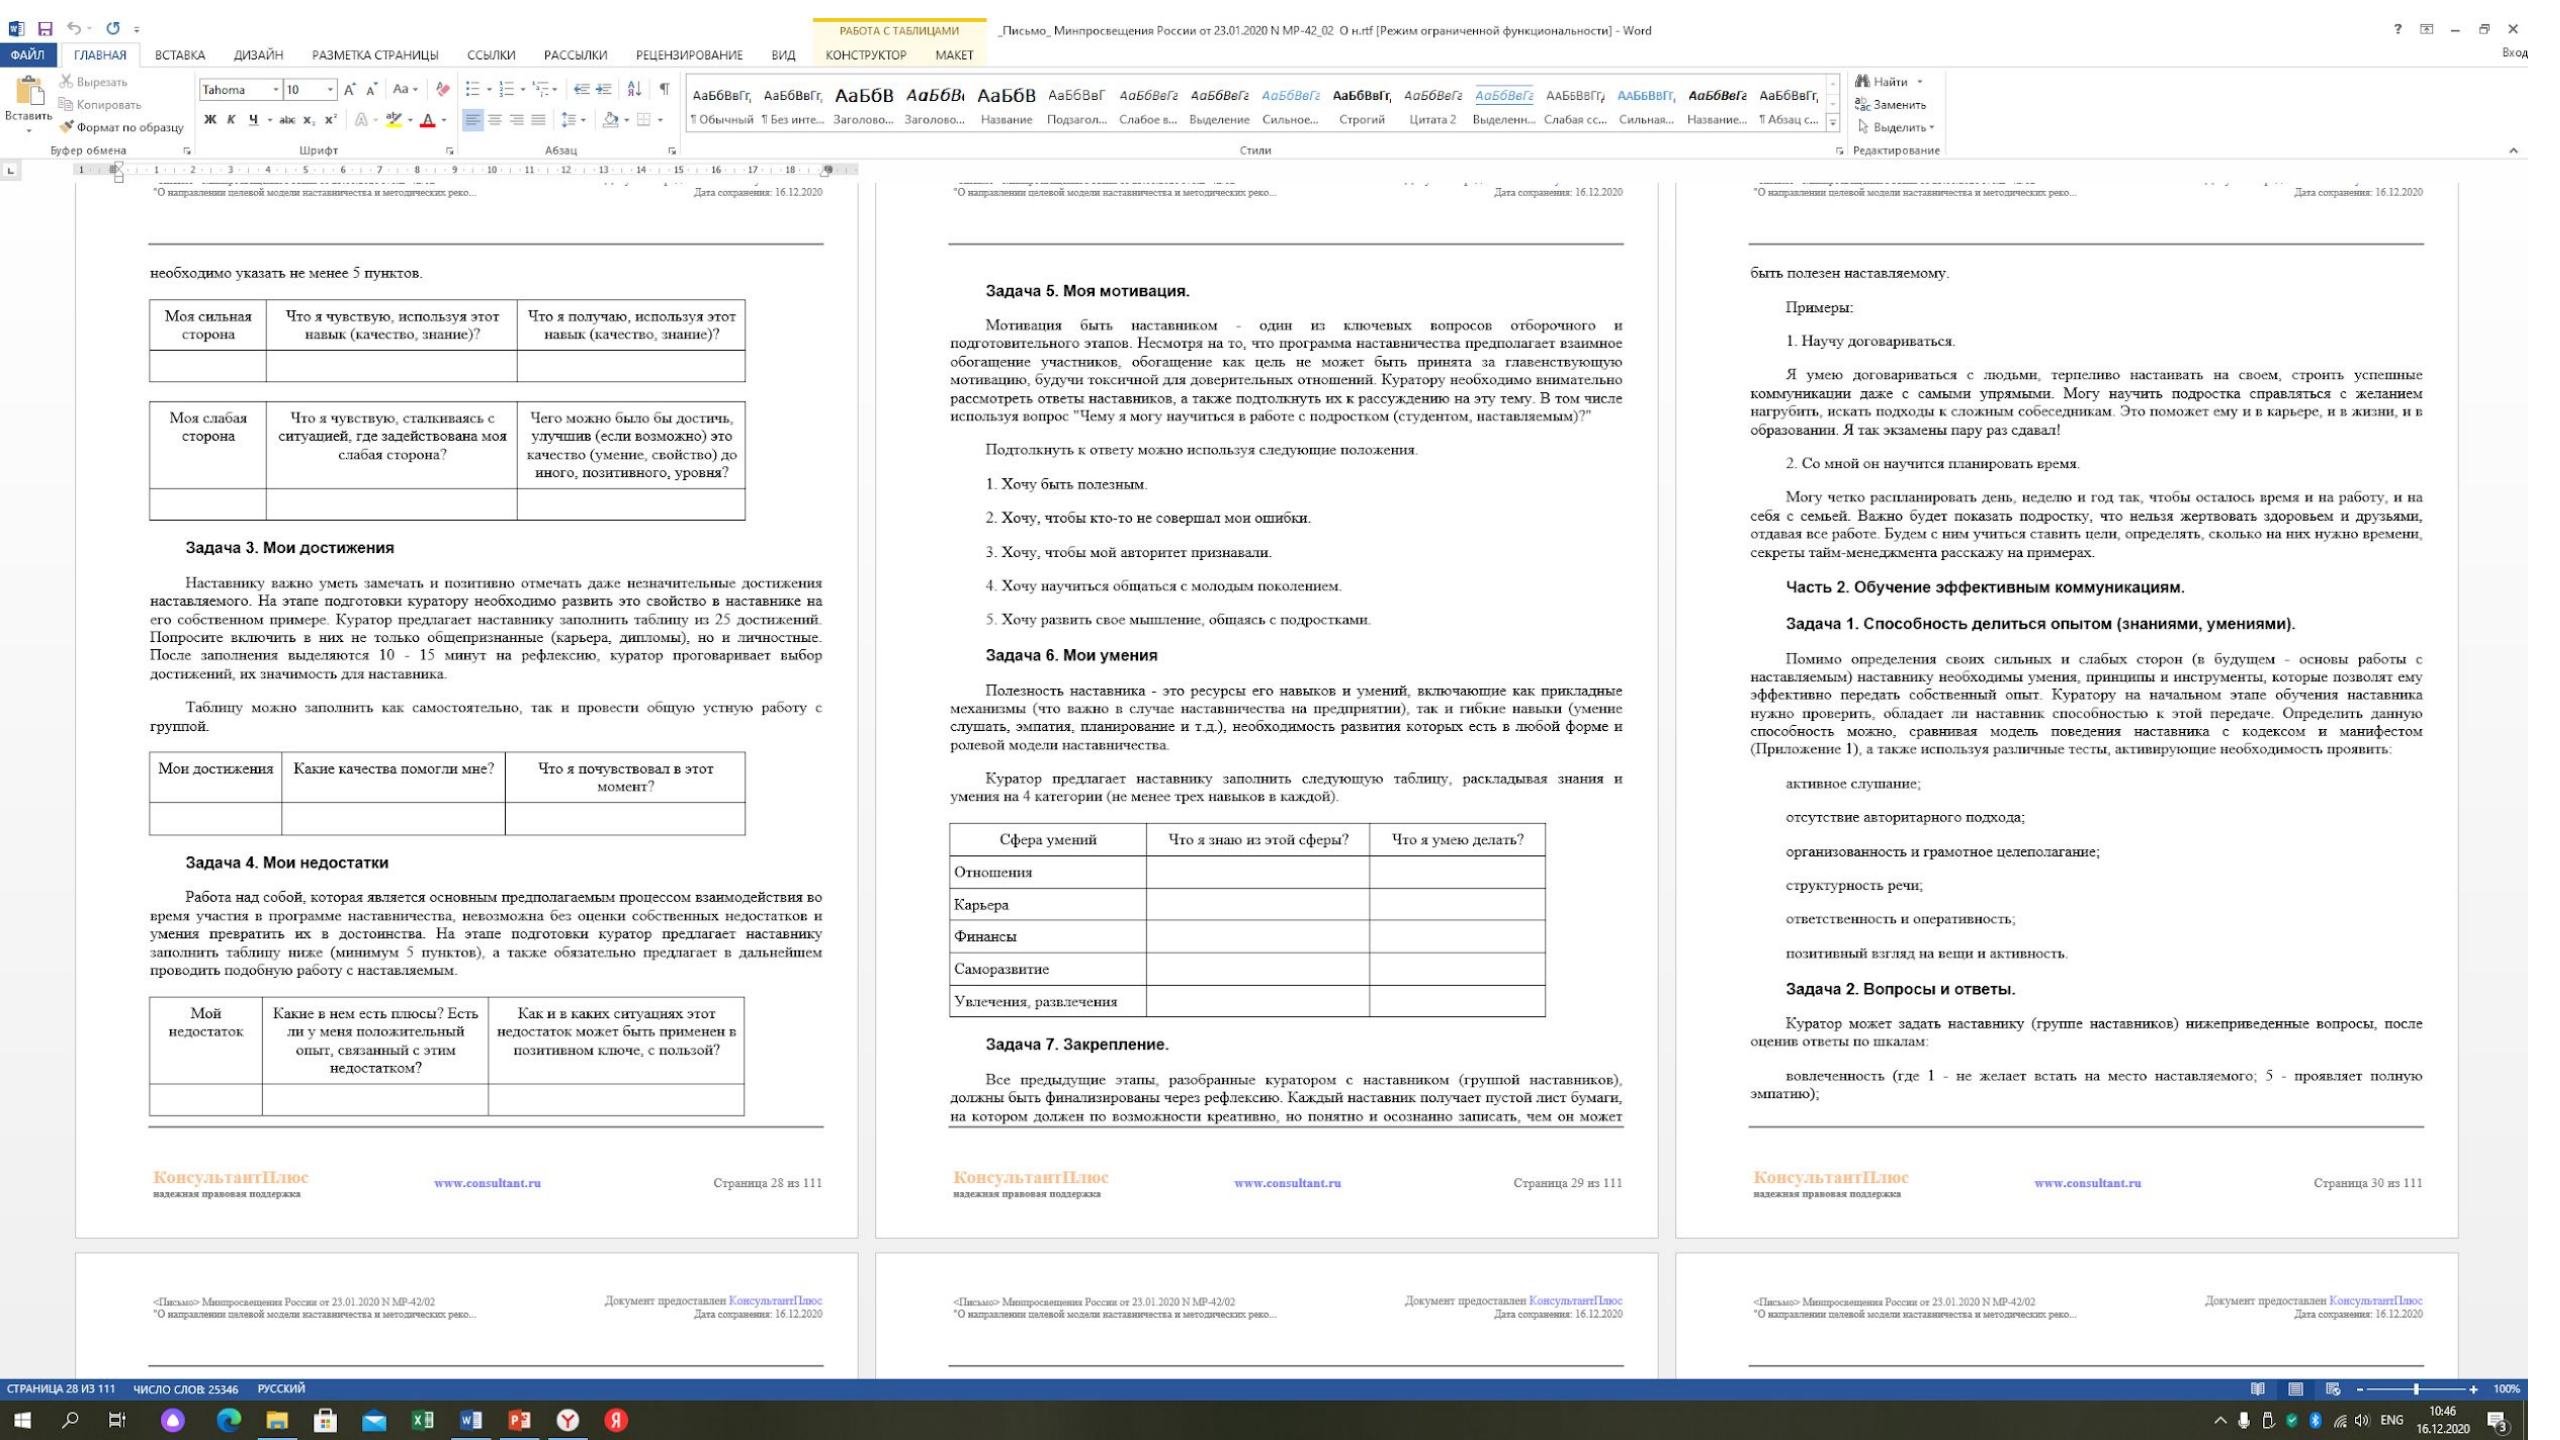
РАБОТА С ТАБЛИЦАМИ _Письмо_ Минпросвещения России от 23.01.2020 N МР-42_02 О н.rtf [Режим ограниченной функциональности] - Word

ФАЙЛ ГЛАВНАЯ ВСТАВКА ДИЗАЙН РАЗМЕТКА СТРАНИЦЫ ССЫЛКИ РАССЫЛКИ РЕЦЕНЗИРОВАНИЕ ВИД КОНСТРУКТОР МАКЕТ Вход

Вставить Вырезать Копировать Формат по образцу Буфер обмена Tahoma 10 Шрифт Абзац Стили Найти Заменить Выделить Редактирование

¶ Обычный ¶ Без инте... Заголово... Заголово... Название Подзагол... Слабое в... Выделение Сильное... Строгий Цитата 2 Выделенн... Слабая сс... Сильная... Название... ¶ Абзац с...

"О направлении целевой модели наставничества и методических реко... Дата сохранения: 16.12.2020

необходимо указать не менее 5 пунктов.

| Моя сильная сторона | Что я чувствую, используя этот навык (качество, знание)? | Что я получаю, используя этот навык (качество, знание)? |
|---|---|---|
| | | |

| Моя слабая сторона | Что я чувствую, сталкиваясь с ситуацией, где задействована моя слабая сторона? | Чего можно было бы достичь, улучшив (если возможно) это качество (умение, свойство) до иного, позитивного, уровня? |
|---|---|---|
| | | |

Задача 3. Мои достижения

Наставнику важно уметь замечать и позитивно отмечать даже незначительные достижения наставляемого. На этапе подготовки куратору необходимо развить это свойство в наставнике на его собственном примере. Куратор предлагает наставнику заполнить таблицу из 25 достижений. Попросите включить в них не только общепризнанные (карьера, дипломы), но и личностные. После заполнения выделяются 10 - 15 минут на рефлексию, куратор проговаривает выбор достижений, их значимость для наставника.

Таблицу можно заполнить как самостоятельно, так и провести общую устную работу с группой.

| Мои достижения | Какие качества помогли мне? | Что я почувствовал в этот момент? |
|---|---|---|
| | | |

Задача 4. Мои недостатки

Работа над собой, которая является основным предполагаемым процессом взаимодействия во время участия в программе наставничества, невозможна без оценки собственных недостатков и умения превратить их в достоинства. На этапе подготовки куратор предлагает наставнику заполнить таблицу ниже (минимум 5 пунктов), а также обязательно предлагает в дальнейшем проводить подобную работу с наставляемым.

| Мой недостаток | Какие в нем есть плюсы? Есть ли у меня положительный опыт, связанный с этим недостатком? | Как и в каких ситуациях этот недостаток может быть применен в позитивном ключе, с пользой? |
|---|---|---|
| | | |

КонсультантПлюс надежная правовая поддержка www.consultant.ru Страница 28 из 111

"О направлении целевой модели наставничества и методических реко... Дата сохранения: 16.12.2020

Задача 5. Моя мотивация.

Мотивация быть наставником - один из ключевых вопросов отборочного и подготовительного этапов. Несмотря на то, что программа наставничества предполагает взаимное обогащение участников, обогащение как цель не может быть принята за главенствующую мотивацию, будучи токсичной для доверительных отношений. Куратору необходимо внимательно рассмотреть ответы наставников, а также подтолкнуть их к рассуждению на эту тему. В том числе используя вопрос "Чему я могу научиться в работе с подростком (студентом, наставляемым)?"

Подтолкнуть к ответу можно используя следующие положения.

1. Хочу быть полезным.

2. Хочу, чтобы кто-то не совершал мои ошибки.

3. Хочу, чтобы мой авторитет признавали.

4. Хочу научиться общаться с молодым поколением.

5. Хочу развить свое мышление, общаясь с подростками.

Задача 6. Мои умения

Полезность наставника - это ресурсы его навыков и умений, включающие как прикладные механизмы (что важно в случае наставничества на предприятии), так и гибкие навыки (умение слушать, эмпатия, планирование и т.д.), необходимость развития которых есть в любой форме и ролевой модели наставничества.

Куратор предлагает наставнику заполнить следующую таблицу, раскладывая знания и умения на 4 категории (не менее трех навыков в каждой).

| Сфера умений | Что я знаю из этой сферы? | Что я умею делать? |
|---|---|---|
| Отношения | | |
| Карьера | | |
| Финансы | | |
| Саморазвитие | | |
| Увлечения, развлечения | | |

Задача 7. Закрепление.

Все предыдущие этапы, разобранные куратором с наставником (группой наставников), должны быть финализированы через рефлексию. Каждый наставник получает пустой лист бумаги, на котором должен по возможности креативно, но понятно и осознанно записать, чем он может

КонсультантПлюс надежная правовая поддержка www.consultant.ru Страница 29 из 111

"О направлении целевой модели наставничества и методических реко... Дата сохранения: 16.12.2020

быть полезен наставляемому.

Примеры:

1. Научу договариваться.

Я умею договариваться с людьми, терпеливо настаивать на своем, строить успешные коммуникации даже с самыми упрямыми. Могу научить подростка справляться с желанием нагрубить, искать подходы к сложным собеседникам. Это поможет ему и в карьере, и в жизни, и в образовании. Я так экзамены пару раз сдавал!

2. Со мной он научится планировать время.

Могу четко распланировать день, неделю и год так, чтобы осталось время и на работу, и на себя с семьей. Важно будет показать подростку, что нельзя жертвовать здоровьем и друзьями, отдавая все работе. Будем с ним учиться ставить цели, определять, сколько на них нужно времени, секреты тайм-менеджмента расскажу на примерах.

Часть 2. Обучение эффективным коммуникациям.

Задача 1. Способность делиться опытом (знаниями, умениями).

Помимо определения своих сильных и слабых сторон (в будущем - основы работы с наставляемым) наставнику необходимы умения, принципы и инструменты, которые позволят ему эффективно передать собственный опыт. Куратору на начальном этапе обучения наставника нужно проверить, обладает ли наставник способностью к этой передаче. Определить данную способность можно, сравнивая модель поведения наставника с кодексом и манифестом (Приложение 1), а также используя различные тесты, активирующие необходимость проявить:

активное слушание;

отсутствие авторитарного подхода;

организованность и грамотное целеполагание;

структурность речи;

ответственность и оперативность;

позитивный взгляд на вещи и активность.

Задача 2. Вопросы и ответы.

Куратор может задать наставнику (группе наставников) нижеприведенные вопросы, после оценив ответы по шкалам:

вовлеченность (где 1 - не желает встать на место наставляемого; 5 - проявляет полную эмпатию);

КонсультантПлюс надежная правовая поддержка www.consultant.ru Страница 30 из 111

<Письмо> Минпросвещения России от 23.01.2020 N МР-42/02 "О направлении целевой модели наставничества и методических реко... Документ предоставлен КонсультантПлюс Дата сохранения: 16.12.2020

<Письмо> Минпросвещения России от 23.01.2020 N МР-42/02 "О направлении целевой модели наставничества и методических реко... Документ предоставлен КонсультантПлюс Дата сохранения: 16.12.2020

<Письмо> Минпросвещения России от 23.01.2020 N МР-42/02 "О направлении целевой модели наставничества и методических реко... Документ предоставлен КонсультантПлюс Дата сохранения: 16.12.2020

СТРАНИЦА 28 ИЗ 111 ЧИСЛО СЛОВ: 25346 РУССКИЙ 100%

ENG 10:46 16.12.2020